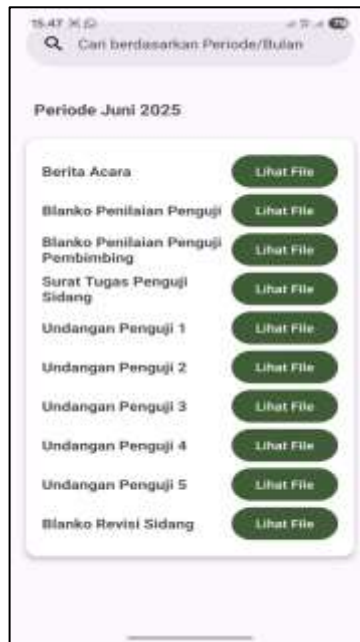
15.47

Cari berdasarkan Periode/Bulan

Periode Juni 2025

Berita Acara
Lihat File

Blanko Penilaian Penguji
Lihat File

Blanko Penilaian Penguji Pembimbing
Lihat File

Surat Tugas Penguji Sidang
Lihat File

Undangan Penguji 1
Lihat File

Undangan Penguji 2
Lihat File

Undangan Penguji 3
Lihat File

Undangan Penguji 4
Lihat File

Undangan Penguji 5
Lihat File

Blanko Revisi Sidang
Lihat File